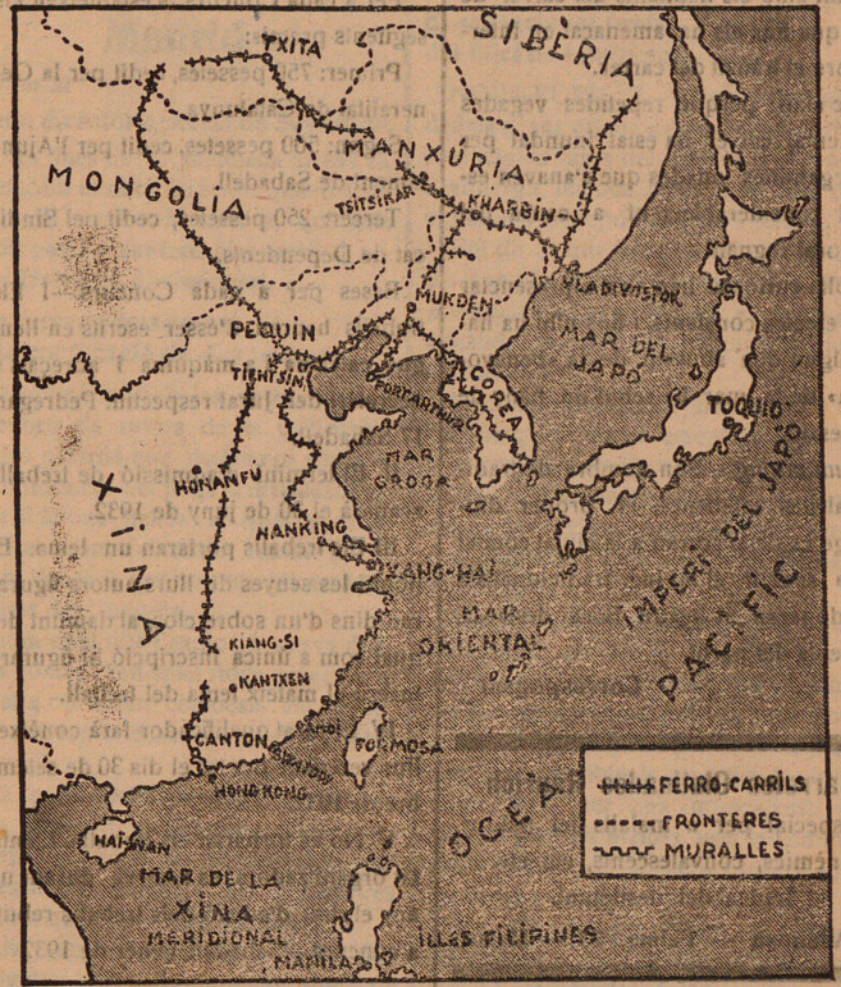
SIBÈRIA

TXITA

MANXÚRIA

MONGOLIA

TSITSIKAR

KHARBIN

VLADIVOSTOK

MUKDEN

PEQUIN

MAR DEL JAPÓ

TIENTSIN

PORTARTHUR

COREA

TOQUIO

MAR GROGA

HONANFU

XINA

HANKING

XANG-HAI

MAR ORIENTAL

IMPERI DEL JAPÓ

PACIFIC

KIANG-SI

KANTXEN

AMOI

FORMOSA

CANTON

SWATOW

HONG KONG

OCEA

HAINAN

MAR DE LA XINA MERIDIONAL

ILLES FILIPINES

MANILA

FERRO-CARRILS
FRONTERES
MURALLES